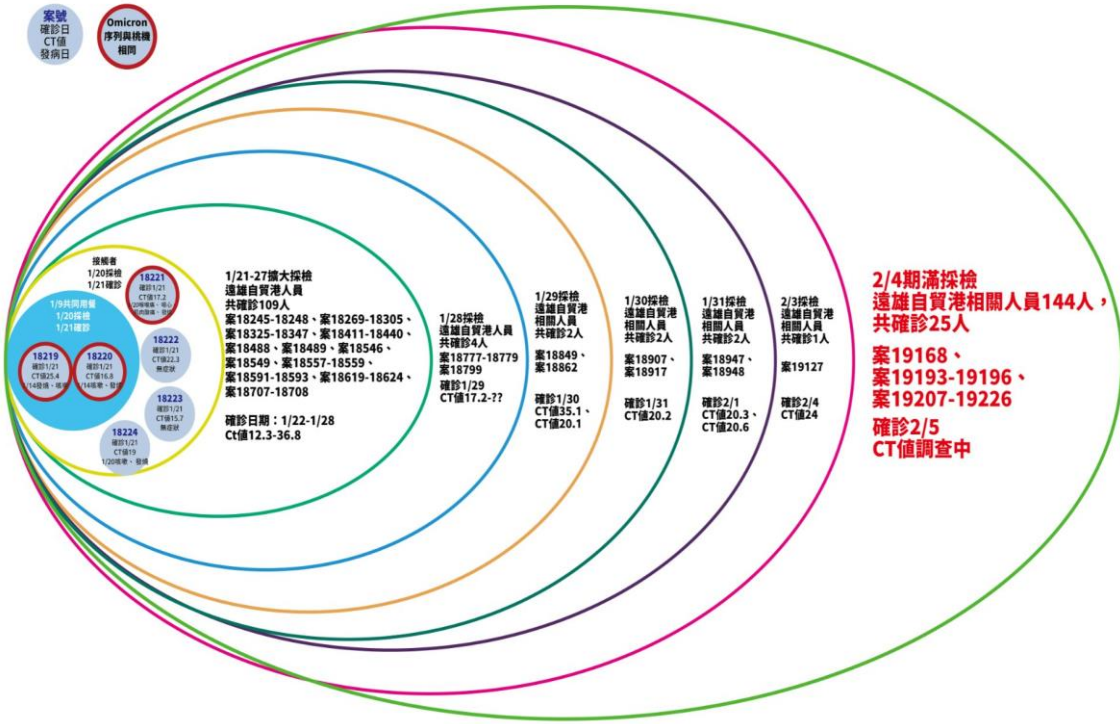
案號
確診日
CT值
發病日

Omicron
序列與桃機
相同

接觸者
1/20採檢
1/21確診

1/9共同用餐
1/20採檢
1/21確診

18221
確診1/21
CT值17.2
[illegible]

18219
確診1/21
CT值25.4
1/14發燒、咳嗽

18220
確診1/21
CT值16.8
1/14咳嗽、發燒

18222
確診1/21
CT值22.3
無症狀

18223
確診1/21
CT值15.7
無症狀

18224
確診1/21
CT值19
1/20咳嗽、發燒

1/21-27擴大採檢
遠雄自貿港人員
共確診109人
案18245-18248、案18269-18305、案18325-18347、案18411-18440、案18488、案18489、案18546、案18549、案18557-18559、案18591-18593、案18619-18624、案18707-18708

確診日期：1/22-1/28
Ct值12.3-36.8

1/28採檢
遠雄自貿港人員
共確診4人
案18777-18779
案18799

確診1/29
CT值17.2-??

1/29採檢
遠雄自貿港
相關人員
共確診2人

案18849、
案18862

確診1/30
CT值35.1、
CT值20.1

1/30採檢
遠雄自貿港
相關人員
共確診2人

案18907、
案18917

確診1/31
CT值20.2

1/31採檢
遠雄自貿港
相關人員
共確診2人

案18947、
案18948

確診2/1
CT值20.3、
CT值20.6

2/3採檢
遠雄自貿港
相關人員
共確診1人

案19127

確診2/4
CT值24

2/4期滿採檢
遠雄自貿港相關人員144人，
共確診25人

案19168、
案19193-19196、
案19207-19226

確診2/5
CT值調查中